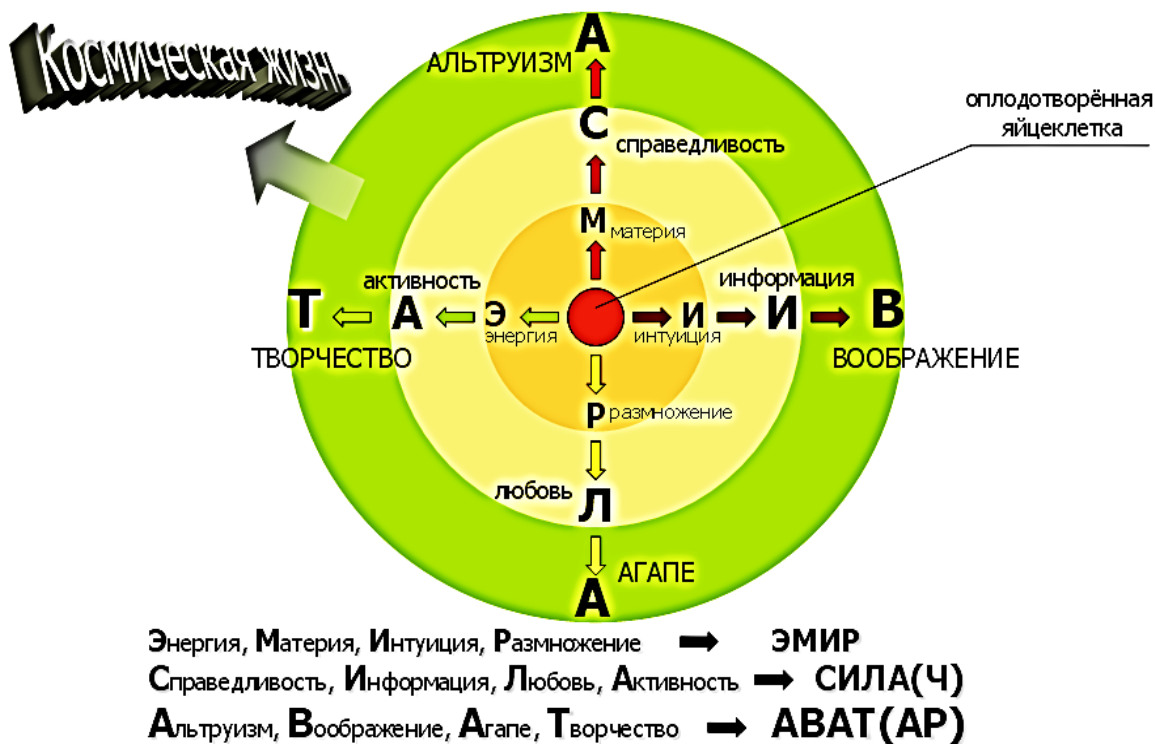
Космическая жизнь

А
АЛЬТРУИЗМ

С
справедливость

оплодотворённая яйцеклетка

М материя

активность
информация

Т А Э И И В

энергия интуиция

ТВОРЧЕСТВО
ВООБРАЖЕНИЕ

Р размножение

любовь Л

АГАПЕ
А

Энергия, Материя, Интуиция, Размножение ➡ ЭМИР
Справедливость, Информация, Любовь, Активность ➡ СИЛА(Ч)
Альтруизм, Воображение, Агапе, Творчество ➡ АВАТ(АР)